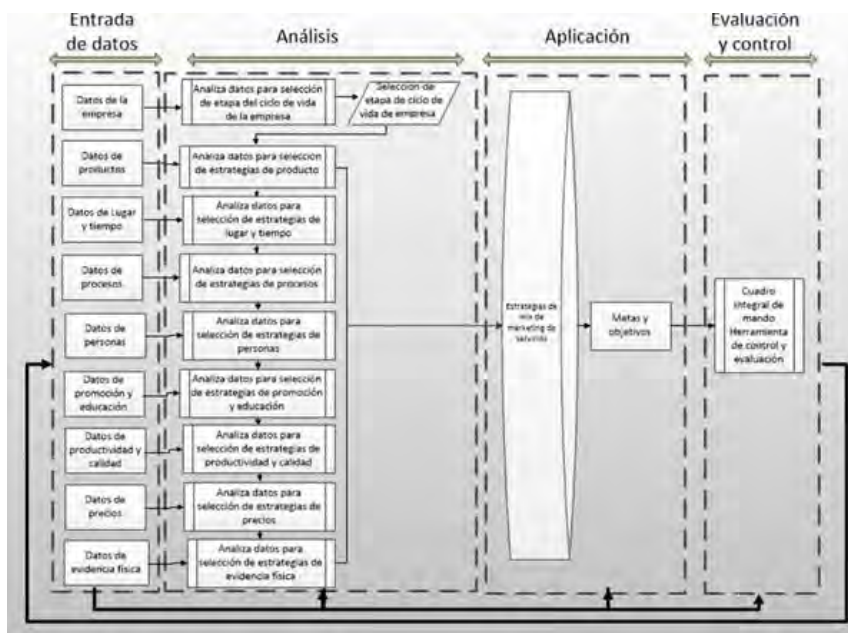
Entrada de datos

Análisis

Aplicación

Evaluación y control

Datos de la empresa

Analiza datos para selección de etapa del ciclo de vida de la empresa

Selección de etapa de ciclo de vida de empresa

Datos de productos

Analiza datos para seleccion de estrategias de producto

Datos de lugar y tiempo

Analiza datos para selección de estrategias de lugar y tiempo

Datos de procesos

Analiza datos para selección de estrategias de procesos

Datos de personas

Analiza datos para selección de estrategias de personas

Datos de promoción y educación

Analiza datos para selección de estrategias de promoción y educación

Datos de productividad y calidad

Analiza datos para selección de estrategias de productividad y calidad

Datos de precios

Analiza datos para selección de estrategias de precios

Datos de evidencia física

Analiza datos para selección de estrategias de evidencia física

Estrategias de mix de marketing de servicios

Metas y objetivos

Cuadro integral de mando Herramienta de control y evaluación